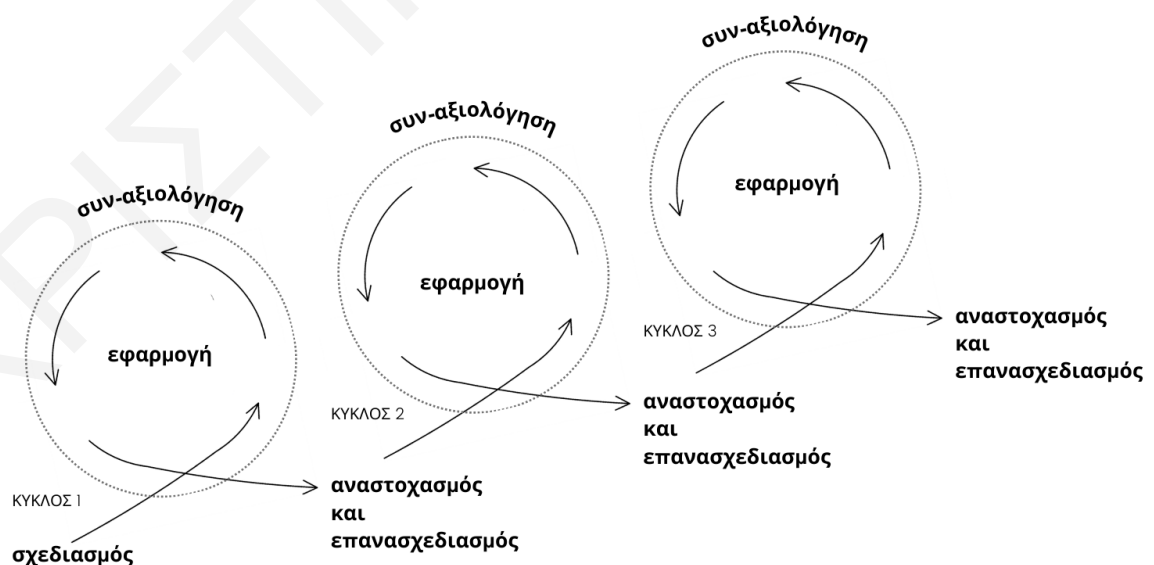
συν-αξιολόγηση

εφαρμογή

ΚΥΚΛΟΣ 1

σχεδιασμός

αναστοχασμός και επανασχεδιασμός

συν-αξιολόγηση

εφαρμογή

ΚΥΚΛΟΣ 2

αναστοχασμός και επανασχεδιασμός

συν-αξιολόγηση

εφαρμογή

ΚΥΚΛΟΣ 3

αναστοχασμός και επανασχεδιασμός